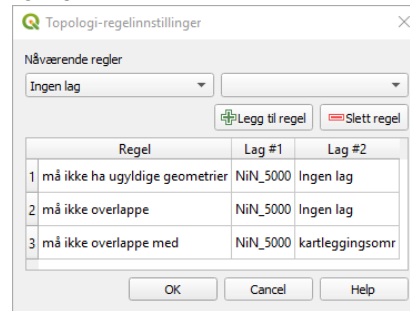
Topologi-regelinnstillinger

Nåværende regler

Ingen lag

Legg til regel
Slett regel

| | Regel | Lag #1 | Lag #2 |
|---|---|---|---|
| 1 | må ikke ha ugyldige geometrier | NiN_5000 | Ingen lag |
| 2 | må ikke overlappe | NiN_5000 | Ingen lag |
| 3 | må ikke overlappe med | NiN_5000 | kartleggingsomr |

OK
Cancel
Help